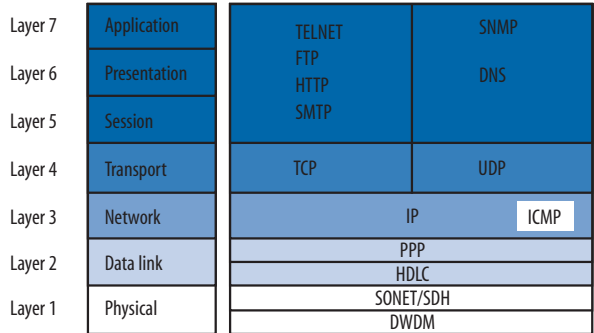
| | | | |
|---|---|---|---|
| Layer 7 | Application | TELNET FTP HTTP SMTP | SNMP DNS |
| Layer 6 | Presentation | | |
| Layer 5 | Session | | |
| Layer 4 | Transport | TCP | UDP |
| Layer 3 | Network | IP ICMP | |
| Layer 2 | Data link | PPP HDLC | |
| Layer 1 | Physical | SONET/SDH DWDM | |